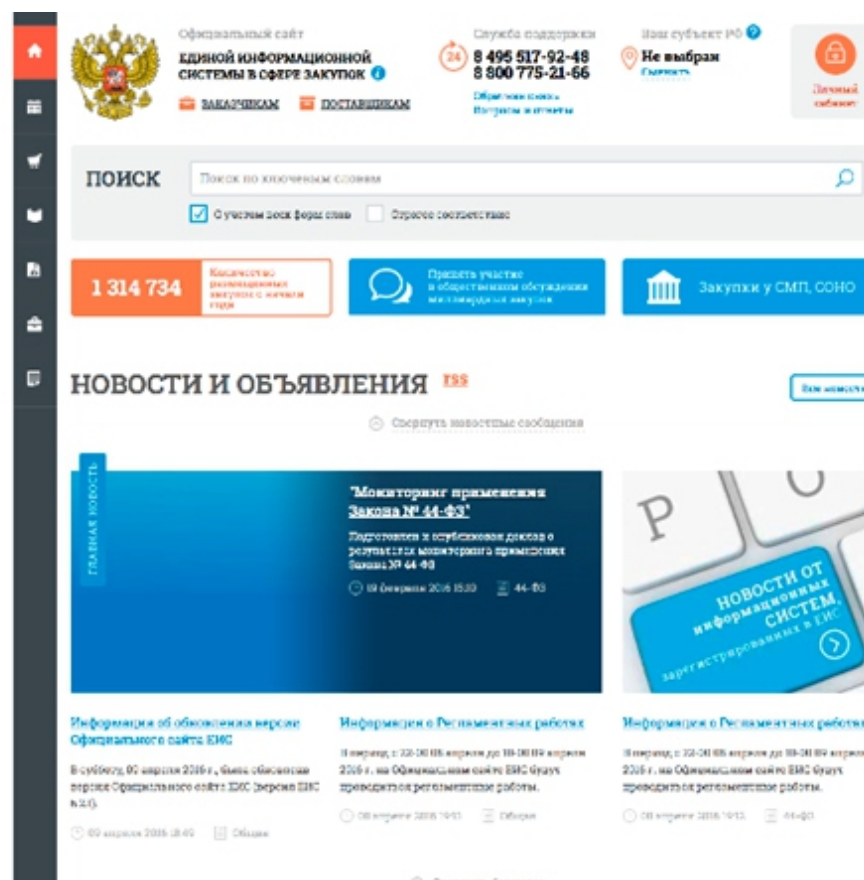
Официальный сайт
ЕДИНОЙ ИНФОРМАЦИОННОЙ СИСТЕМЫ В СФЕРЕ ЗАКУПОК

ЗАКАЗЧИКАМ ПОСТАВЩИКАМ

Служба поддержки
24 8 495 517-92-48
8 800 775-21-66
Обратная связь
Вопросы и ответы

Ваш субъект РФ
Не выбран
Сменить

Личный кабинет

ПОИСК
Поиск по ключевым словам
С учетом всех форм слов Строгое соответствие

1 314 734 Количество размещенных закупок с начала года

Принять участие в общественном обсуждении миллиардных закупок

Закупки у СМП, СОНО

НОВОСТИ И ОБЪЯВЛЕНИЯ RSS
Все новости
Свернуть новостные сообщения

ГЛАВНАЯ НОВОСТЬ
"Мониторинг применения Закона № 44-ФЗ"
Подготовлен и опубликован доклад о результатах мониторинга применения Закона № 44-ФЗ
09 февраля 2016 15:30 44-ФЗ

P
НОВОСТИ ОТ информационных СИСТЕМ, зарегистрированных в ЕИС

Информация об обновлении версии Официального сайта ЕИС
В субботу, 09 апреля 2016 г., была обновлена версия Официального сайта ЕИС (версия ЕИС 6.2.0).
09 апреля 2016 18:40 Общие

Информация о Регламентных работах
В период с 22:00 08 апреля до 10:00 09 апреля 2016 г. на Официальном сайте ЕИС будут проводиться регламентные работы.
08 апреля 2016 19:13 Общие

Информация о Регламентных работах
В период с 22:00 08 апреля до 10:00 09 апреля 2016 г. на Официальном сайте ЕИС будут проводиться регламентные работы.
08 апреля 2016 19:13 44-ФЗ